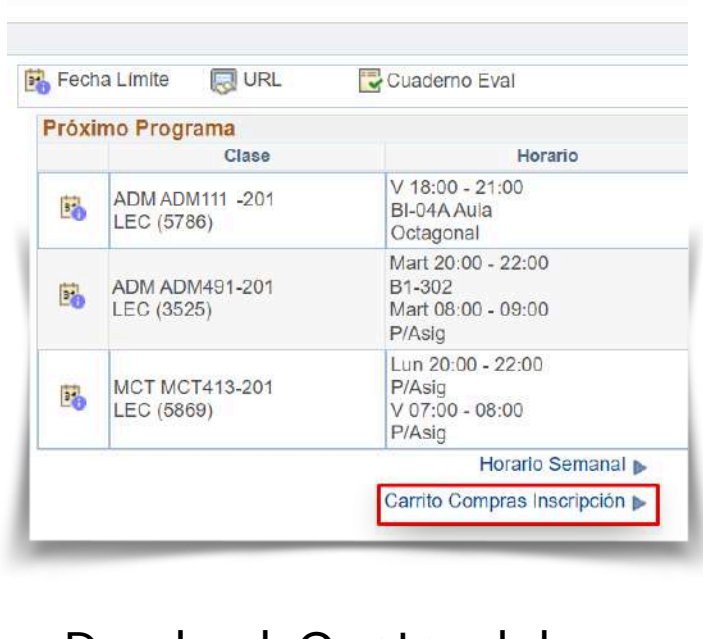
Fecha Límite URL Cuaderno Eval

Próximo Programa

| | Clase | Horario |
|---|---|---|
| | ADM ADM111 -201 LEC (5786) | V 18:00 - 21:00 BI-04A Aula Octagonal |
| | ADM ADM491-201 LEC (3525) | Mart 20:00 - 22:00 B1-302 Mart 08:00 - 09:00 P/Asig |
| | MCT MCT413-201 LEC (5869) | Lun 20:00 - 22:00 P/Asig V 07:00 - 08:00 P/Asig |

Horario Semanal

Carrito Compras Inscripción

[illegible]